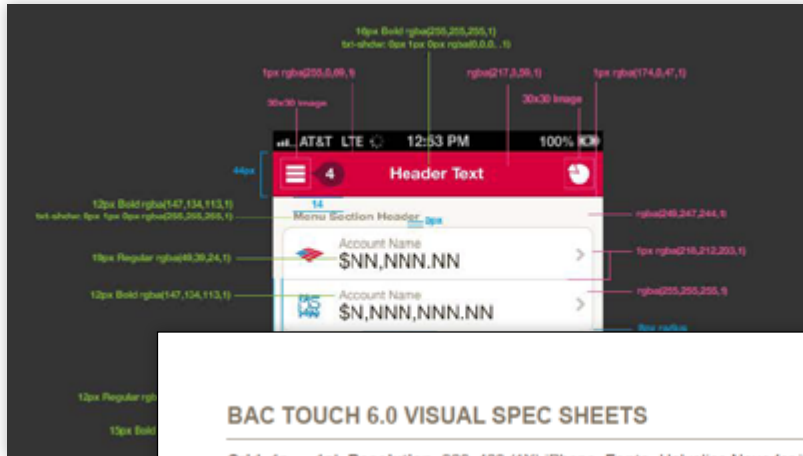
16px Bold rgba(255,255,255,1)
txt-shdw: 0px 1px 0px rgba(0,0,0,.1)

1px rgba(255,0,69,1)

rgba(217,3,59,1)

1px rgba(174,0,47,1)

30x30 image

30x30 image

AT&T LTE 12:53 PM 100%

44px

4

Header Text

14

12px Bold rgba(147,134,113,1)
txt-shdw: 0px 1px 0px rgba(255,255,255,1)

Menu Section Header

0px

rgba(249,247,244,1)

18px Regular rgba(49,39,24,1)

Account Name
$NN,NNN.NN

1px rgba(216,212,203,1)

12px Bold rgba(147,134,113,1)

Account Name
$N,NNN,NNN.NN

rgba(255,255,255,1)

8px radius

12px Regular rgb

15px Bold

BAC TOUCH 6.0 VISUAL SPEC SHEETS

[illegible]